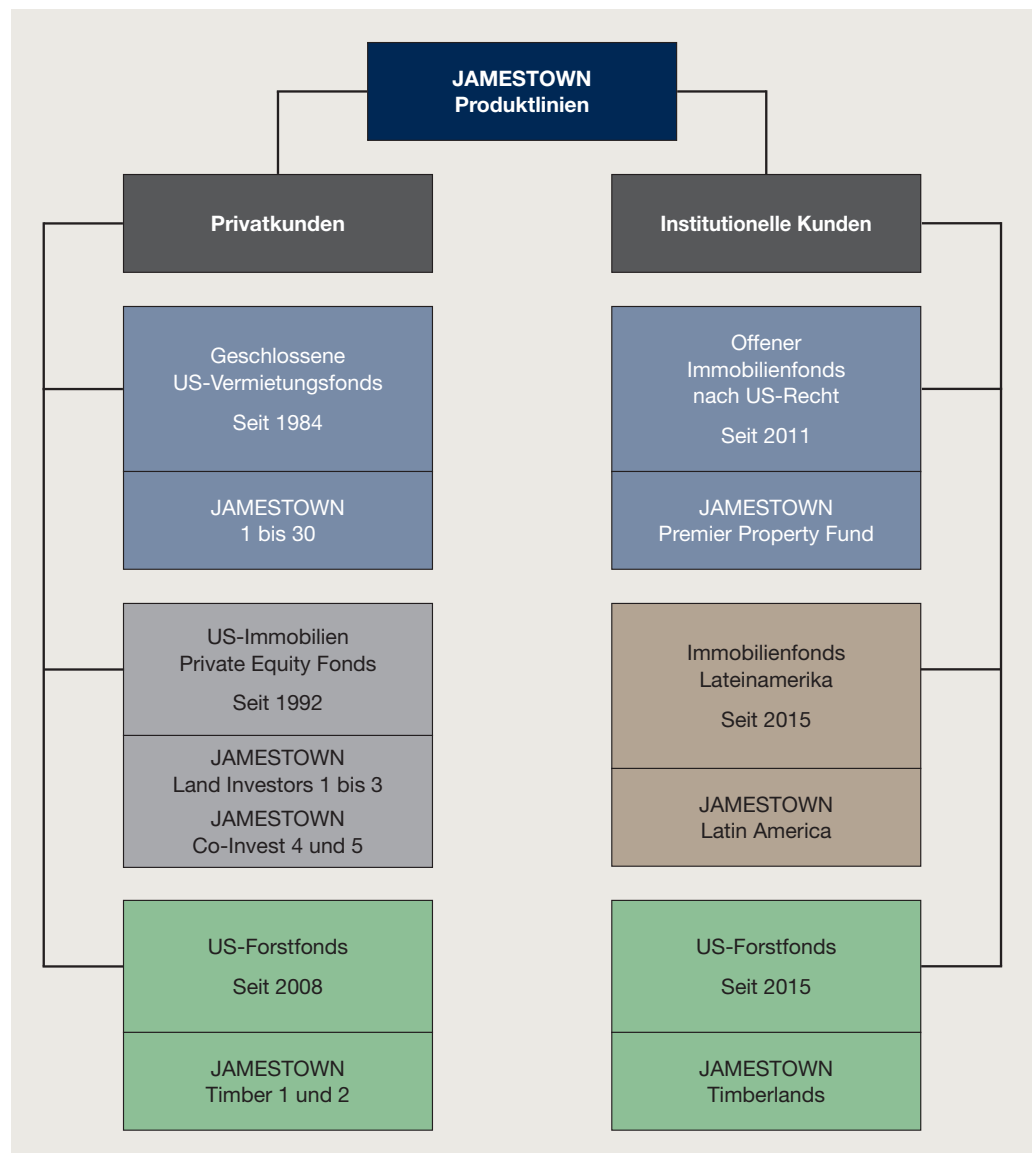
JAMESTOWN
Produktlinien

Privatkunden

Geschlossene US-Vermietungsfonds
Seit 1984

JAMESTOWN
1 bis 30

US-Immobilien Private Equity Fonds
Seit 1992

JAMESTOWN
Land Investors 1 bis 3
JAMESTOWN
Co-Invest 4 und 5

US-Forstfonds
Seit 2008

JAMESTOWN
Timber 1 und 2

Institutionelle Kunden

Offener Immobilienfonds nach US-Recht
Seit 2011

JAMESTOWN
Premier Property Fund

Immobilienfonds Lateinamerika
Seit 2015

JAMESTOWN
Latin America

US-Forstfonds
Seit 2015

JAMESTOWN
Timberlands